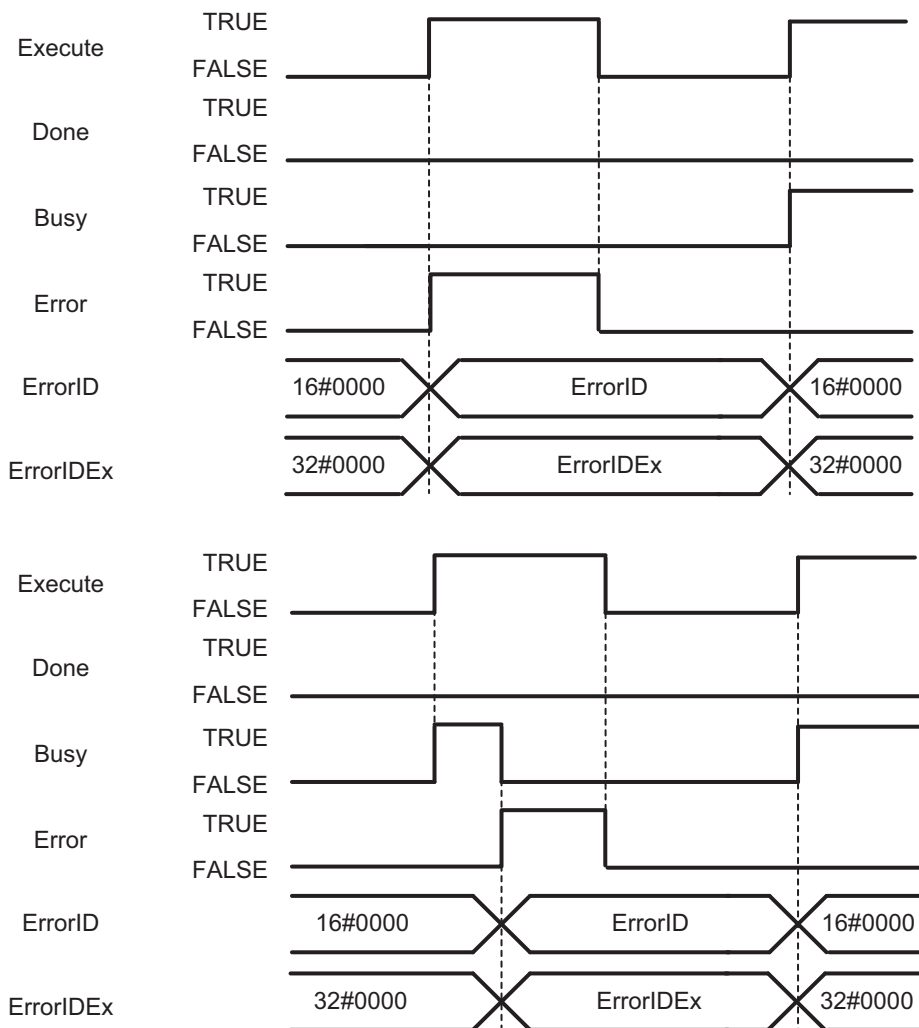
Execute TRUE FALSE
Done TRUE FALSE
Busy TRUE FALSE
Error TRUE FALSE
ErrorID 16#0000 ErrorID 16#0000
ErrorIDEx 32#0000 ErrorIDEx 32#0000

Execute TRUE FALSE
Done TRUE FALSE
Busy TRUE FALSE
Error TRUE FALSE
ErrorID 16#0000 ErrorID 16#0000
ErrorIDEx 32#0000 ErrorIDEx 32#0000